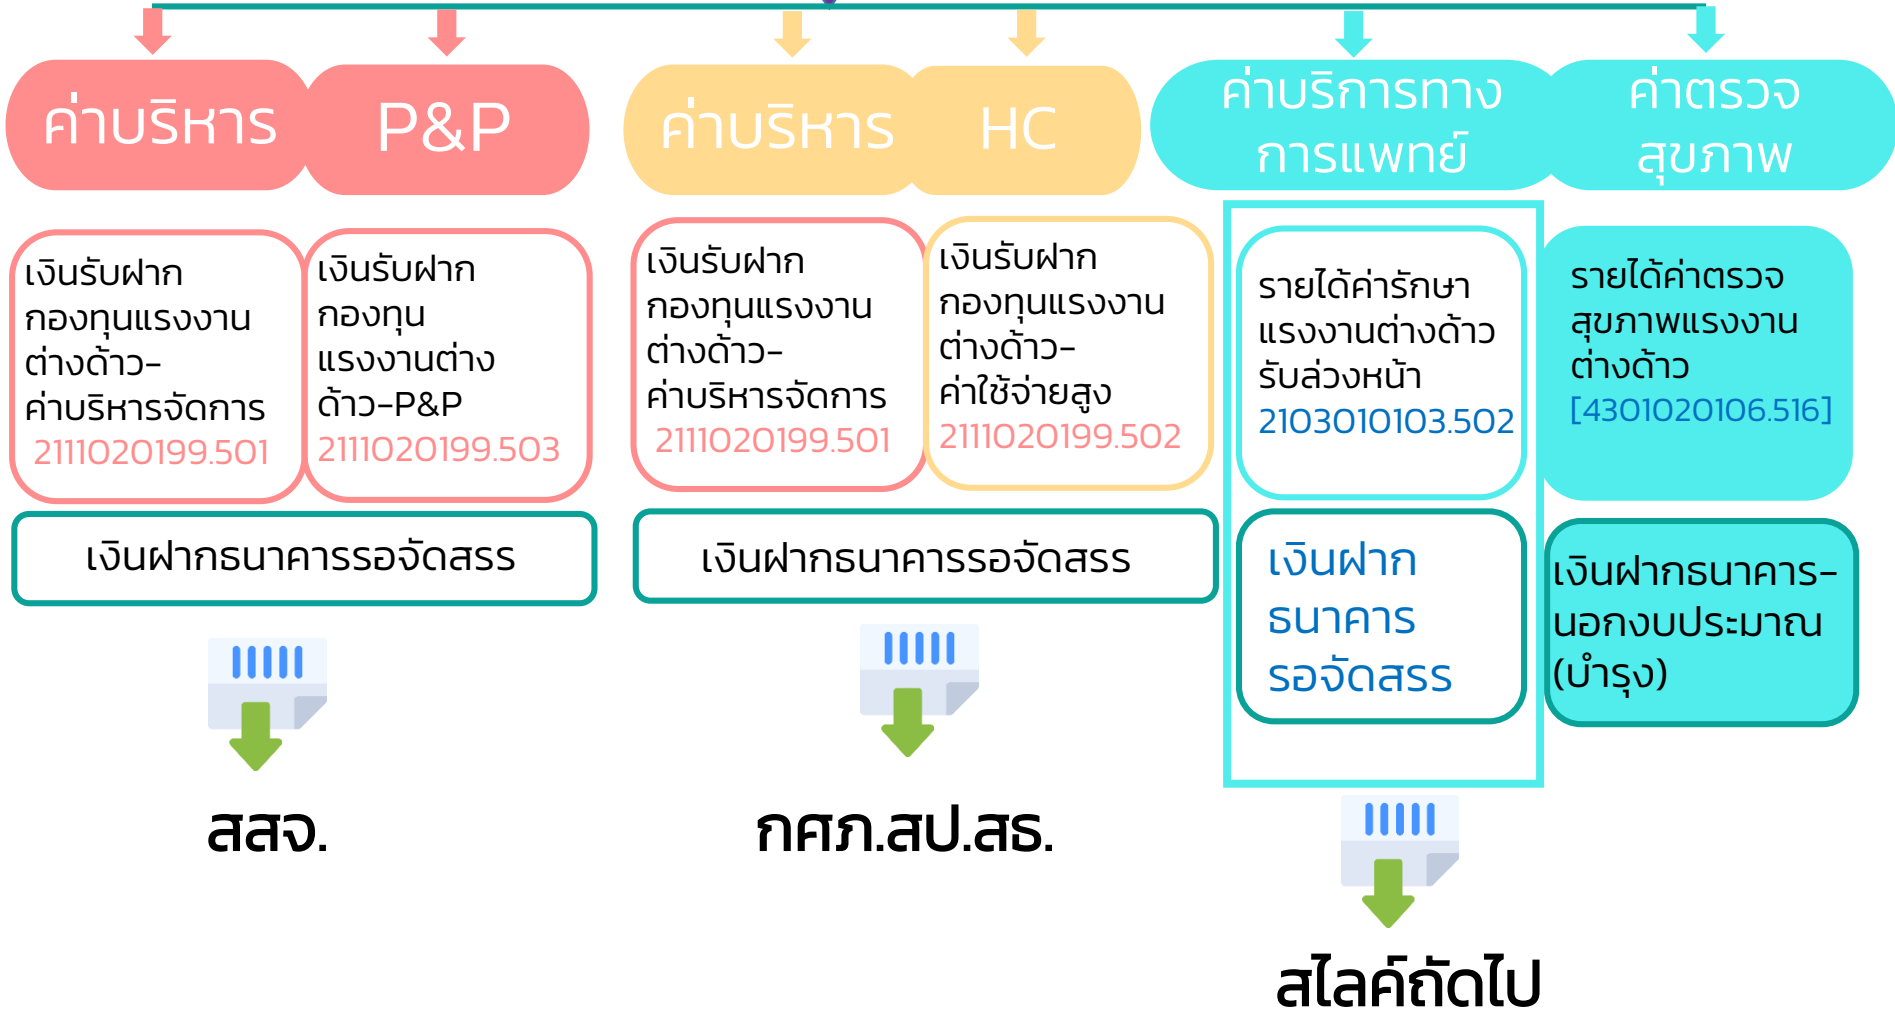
ค่าบริหาร

P&P

ค่าบริหาร

HC

ค่าบริการทางการแพทย์

ค่าตรวจสุขภาพ

เงินรับฝากกองทุนแรงงานต่างด้าว-ค่าบริหารจัดการ 2111020199.501

เงินรับฝากกองทุนแรงงานต่างด้าว-P&P 2111020199.503

เงินรับฝากกองทุนแรงงานต่างด้าว-ค่าบริหารจัดการ 2111020199.501

เงินรับฝากกองทุนแรงงานต่างด้าว-ค่าใช้จ่ายสูง 2111020199.502

รายได้ค่ารักษาแรงงานต่างด้าวรับล่วงหน้า 2103010103.502

รายได้ค่าตรวจสุขภาพแรงงานต่างด้าว [4301020106.516]

เงินฝากธนาคารรอจัดสรร

เงินฝากธนาคารรอจัดสรร

เงินฝากธนาคารรอจัดสรร

เงินฝากธนาคาร-นอกงบประมาณ (บำรุง)

สสจ.

กศภ.สป.สธ.

สไลด์ถัดไป